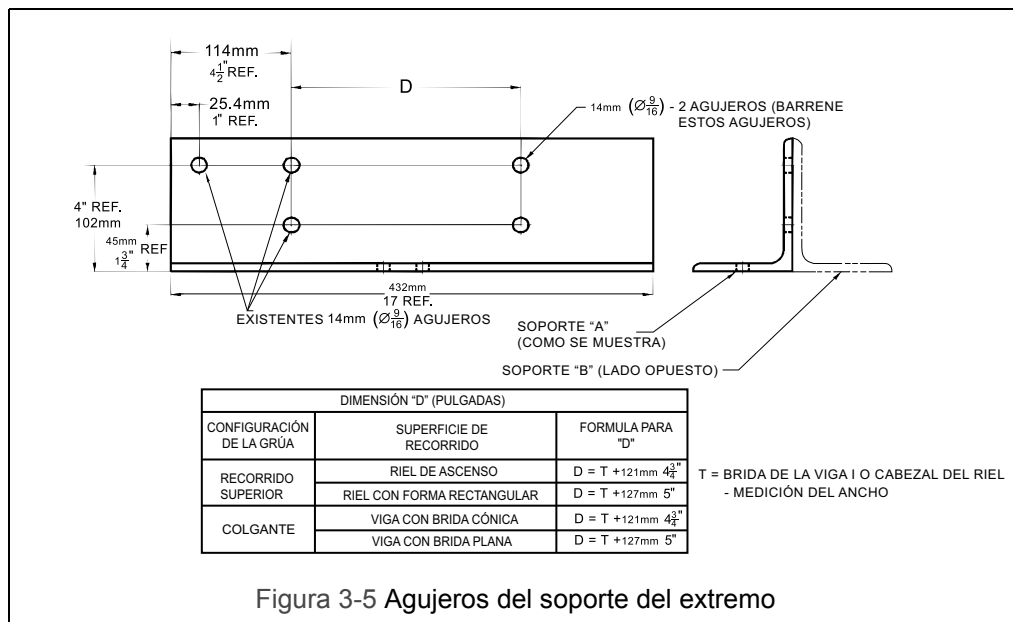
114mm
$4\frac{1}{2}$" REF.

D

25.4mm
1" REF.

14mm ($\varnothing\frac{9}{16}$) - 2 AGUJEROS (BARRENE ESTOS AGUJEROS)

4" REF.
102mm

45mm
$1\frac{3}{4}$"
REF

432mm
17 REF.

EXISTENTES 14mm ($\varnothing\frac{9}{16}$) AGUJEROS

SOPORTE "A"
(COMO SE MUESTRA)

SOPORTE "B" (LADO OPUESTO)

| DIMENSIÓN "D" (PULGADAS) | | |
|---|---|---|
| CONFIGURACIÓN DE LA GRÚA | SUPERFICIE DE RECORRIDO | FORMULA PARA "D" |
| RECORRIDO SUPERIOR | RIEL DE ASCENSO | D = T +121mm $4\frac{3}{4}$" |
| | RIEL CON FORMA RECTANGULAR | D = T +127mm 5" |
| COLGANTE | VIGA CON BRIDA CÓNICA | D = T +121mm $4\frac{3}{4}$" |
| | VIGA CON BRIDA PLANA | D = T +127mm 5" |

T = BRIDA DE LA VIGA I O CABEZAL DEL RIEL
- MEDICIÓN DEL ANCHO

Figura 3-5 Agujeros del soporte del extremo